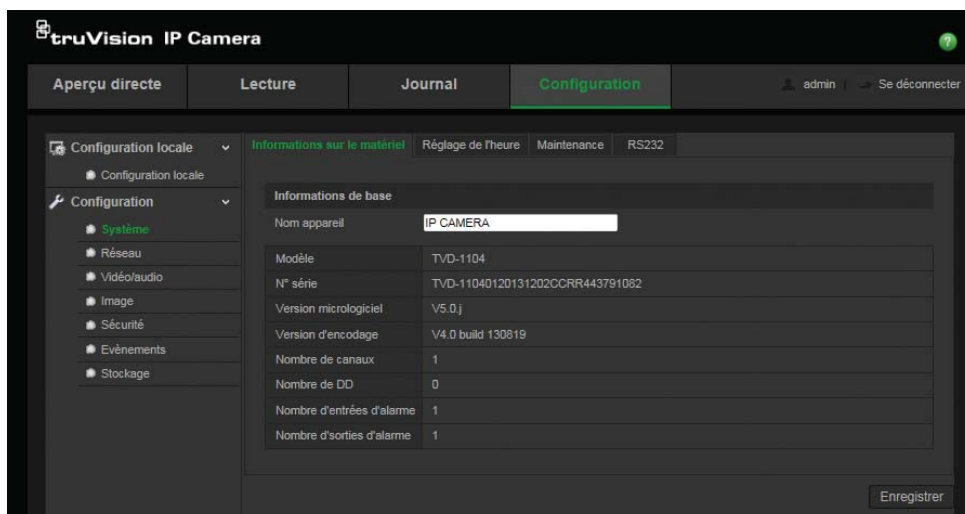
truVision IP Camera

Aperçu directe | Lecture | Journal | Configuration | admin | Se déconnecter

Configuration locale
Configuration locale
Configuration
Système
Réseau
Vidéo/audio
Image
Sécurité
Evènements
Stockage

Informations sur le matériel | Réglage de l'heure | Maintenance | RS232

Informations de base

| | |
|---|---|
| Nom appareil | IP CAMERA |
| Modèle | TVD-1104 |
| N° série | TVD-11040120131202CCRR443791082 |
| Version micrologiciel | V5.0.j |
| Version d'encodage | V4.0 build 130819 |
| Nombre de canaux | 1 |
| Nombre de DD | 0 |
| Nombre d'entrées d'alarme | 1 |
| Nombre d'sorties d'alarme | 1 |

Enregistrer